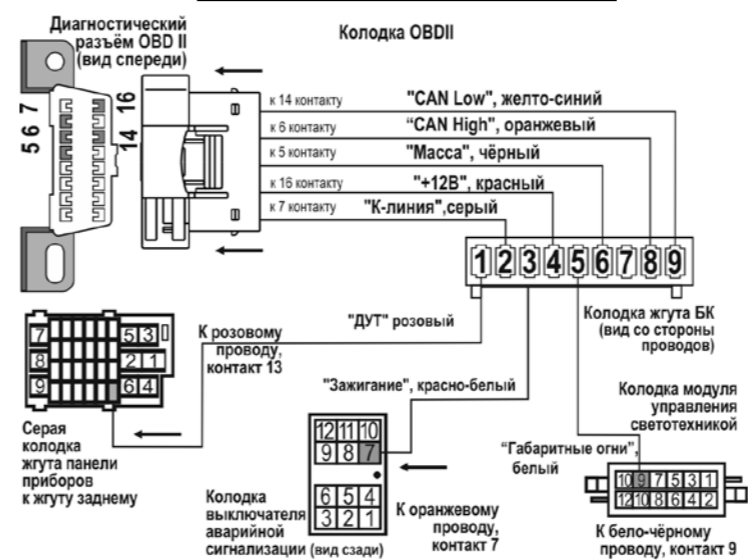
Диагностический разъём OBD II (вид спереди)

Колодка OBDII

5 6 7

16

14

к 14 контакту "CAN Low", желто-синий

к 6 контакту "CAN High", оранжевый

к 5 контакту "Масса", чёрный

к 16 контакту "+12В", красный

к 7 контакту "К-линия",серый

1 2 3 4 5 6 7 8 9

Колодка жгута БК (вид со стороны проводов)

7 5 3

8 2 1

9 6 4

К розовому проводу, контакт 13

"ДУТ" розовый

Серая колодка жгута панели приборов к жгуту заднему

"Зажигание", красно-белый

12 11 10
9 8 7
6 5 4
3 2 1

Колодка выключателя аварийной сигнализации (вид сзади)

К оранжевому проводу, контакт 7

Колодка модуля управления светотехникой

"Габаритные огни", белый

10 9 7 5 3 1
12 10 8 6 4 2

К бело-чёрному проводу, контакт 9